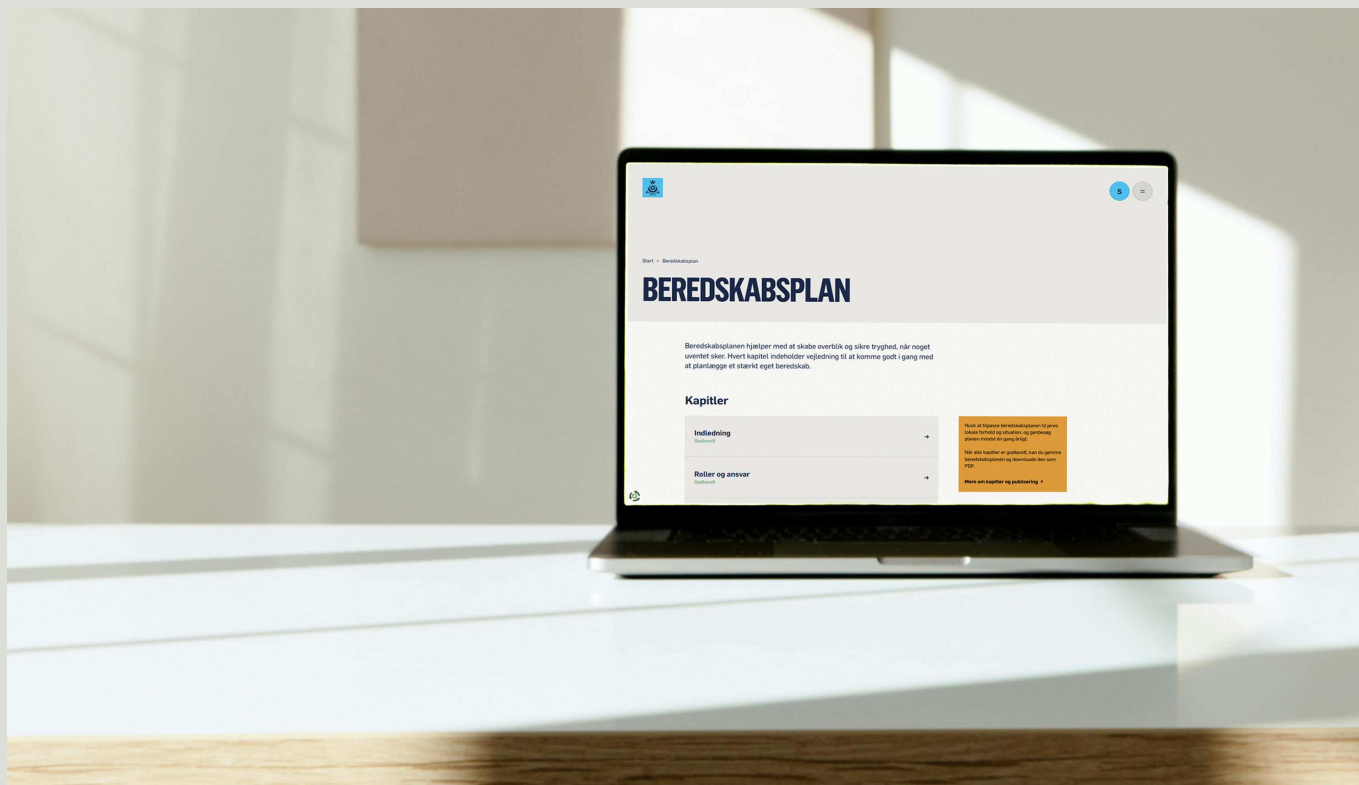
S

Start > Beredskabsplan

BEREDSKABSPLAN

Beredskabsplanen hjælper med at skabe overblik og sikre tryghed, når noget uventet sker. Hvert kapitel indeholder vejledning til at komme godt i gang med at planlægge et stærkt eget beredskab.

Kapitler

Indledning
Godkendt

Roller og ansvar
Godkendt

Husk at tilpasse beredskabsplanen til jeres lokale forhold og situation, og genbesøg planen mindst én gang årligt.

Når alle kapitler er godkendt, kan du gemme beredskabsplanen og downloade den som PDF.

Mere om kapitler og publicering ↗